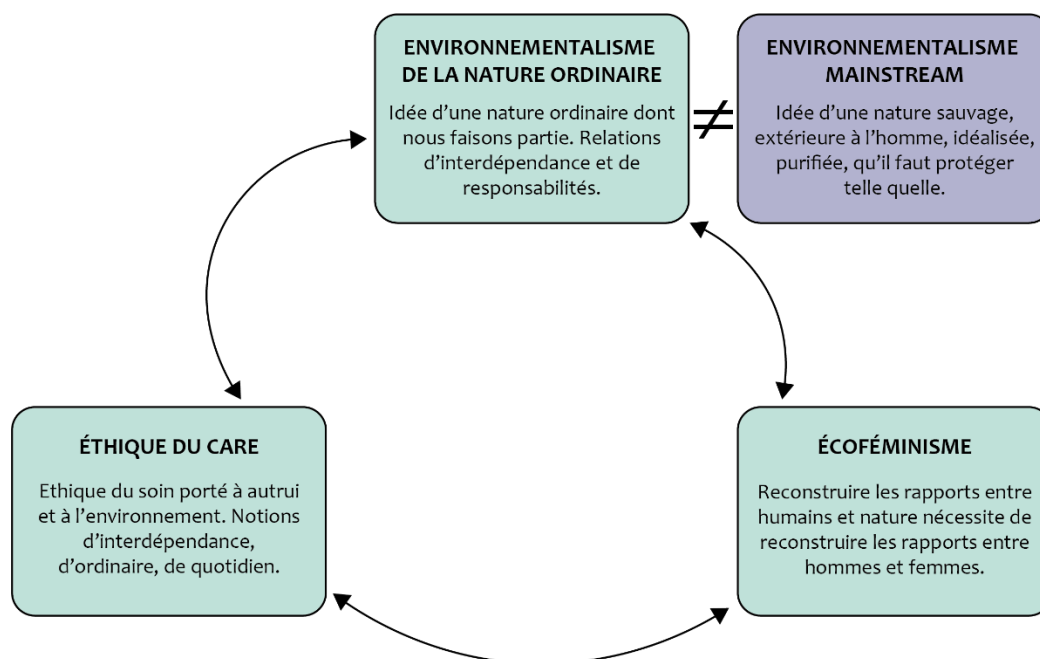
ENVIRONNEMENTALISME DE LA NATURE ORDINAIRE

Idée d'une nature ordinaire dont nous faisons partie. Relations d'interdépendance et de responsabilités.

$\neq$

ENVIRONNEMENTALISME MAINSTREAM

Idée d'une nature sauvage, extérieure à l'homme, idéalisée, purifiée, qu'il faut protéger telle quelle.

ÉTHIQUE DU CARE

Ethique du soin porté à autrui et à l'environnement. Notions d'interdépendance, d'ordinaire, de quotidien.

ÉCOFÉMINISME

Reconstruire les rapports entre humains et nature nécessite de reconstruire les rapports entre hommes et femmes.